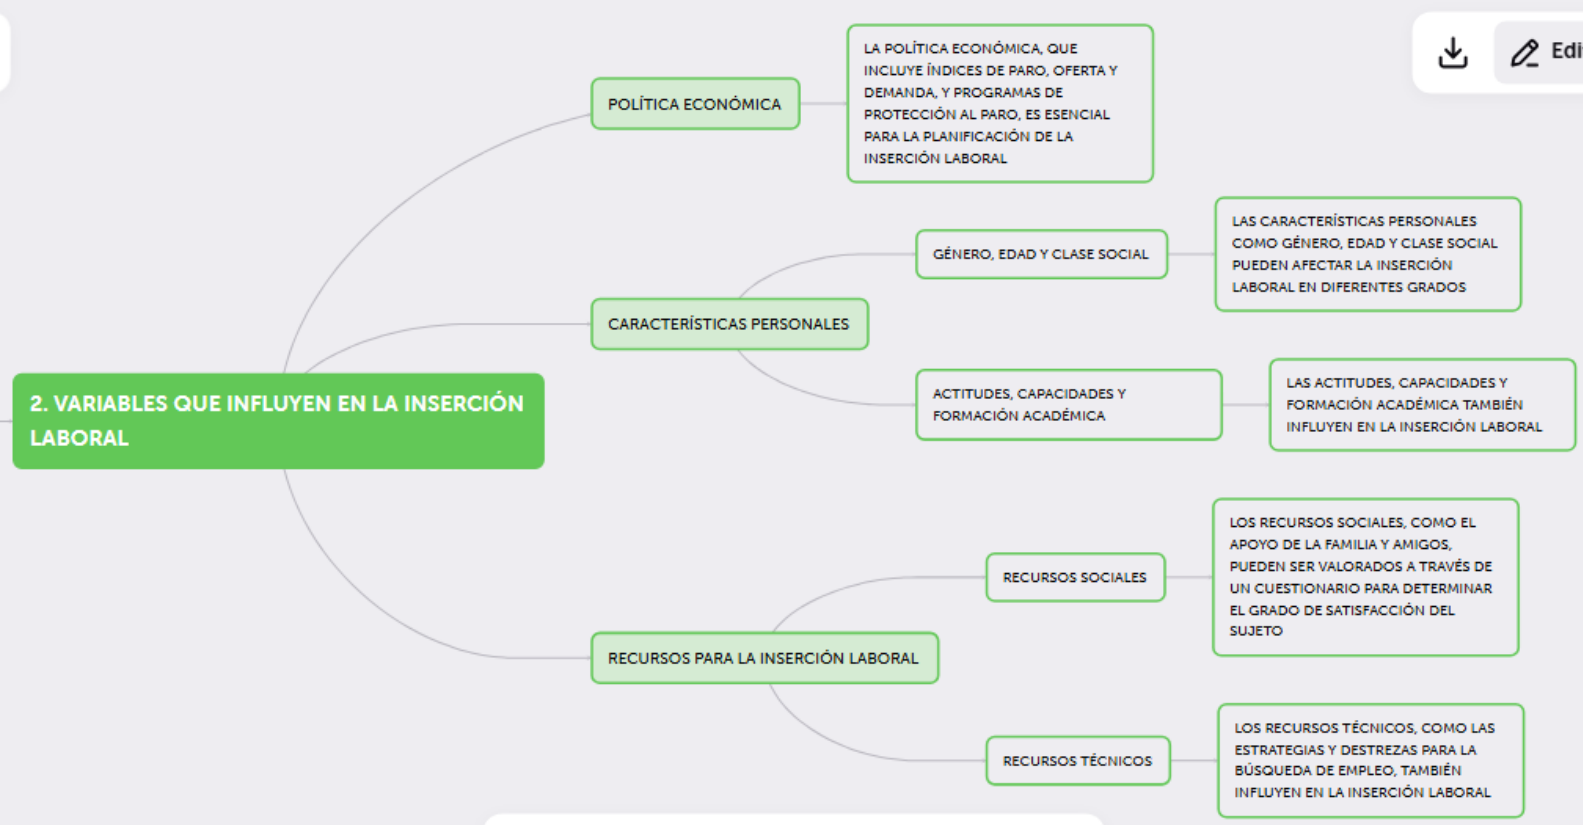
Edi

2. VARIABLES QUE INFLUYEN EN LA INSERCIÓN LABORAL

POLÍTICA ECONÓMICA

LA POLÍTICA ECONÓMICA, QUE INCLUYE ÍNDICES DE PARO, OFERTA Y DEMANDA, Y PROGRAMAS DE PROTECCIÓN AL PARO, ES ESENCIAL PARA LA PLANIFICACIÓN DE LA INSERCIÓN LABORAL

CARACTERÍSTICAS PERSONALES

GÉNERO, EDAD Y CLASE SOCIAL

LAS CARACTERÍSTICAS PERSONALES COMO GÉNERO, EDAD Y CLASE SOCIAL PUEDEN AFECTAR LA INSERCIÓN LABORAL EN DIFERENTES GRADOS

ACTITUDES, CAPACIDADES Y FORMACIÓN ACADÉMICA

LAS ACTITUDES, CAPACIDADES Y FORMACIÓN ACADÉMICA TAMBIÉN INFLUYEN EN LA INSERCIÓN LABORAL

RECURSOS PARA LA INSERCIÓN LABORAL

RECURSOS SOCIALES

LOS RECURSOS SOCIALES, COMO EL APOYO DE LA FAMILIA Y AMIGOS, PUEDEN SER VALORADOS A TRAVÉS DE UN CUESTIONARIO PARA DETERMINAR EL GRADO DE SATISFACCIÓN DEL SUJETO

RECURSOS TÉCNICOS

LOS RECURSOS TÉCNICOS, COMO LAS ESTRATEGIAS Y DESTREZAS PARA LA BÚSQUEDA DE EMPLEO, TAMBIÉN INFLUYEN EN LA INSERCIÓN LABORAL